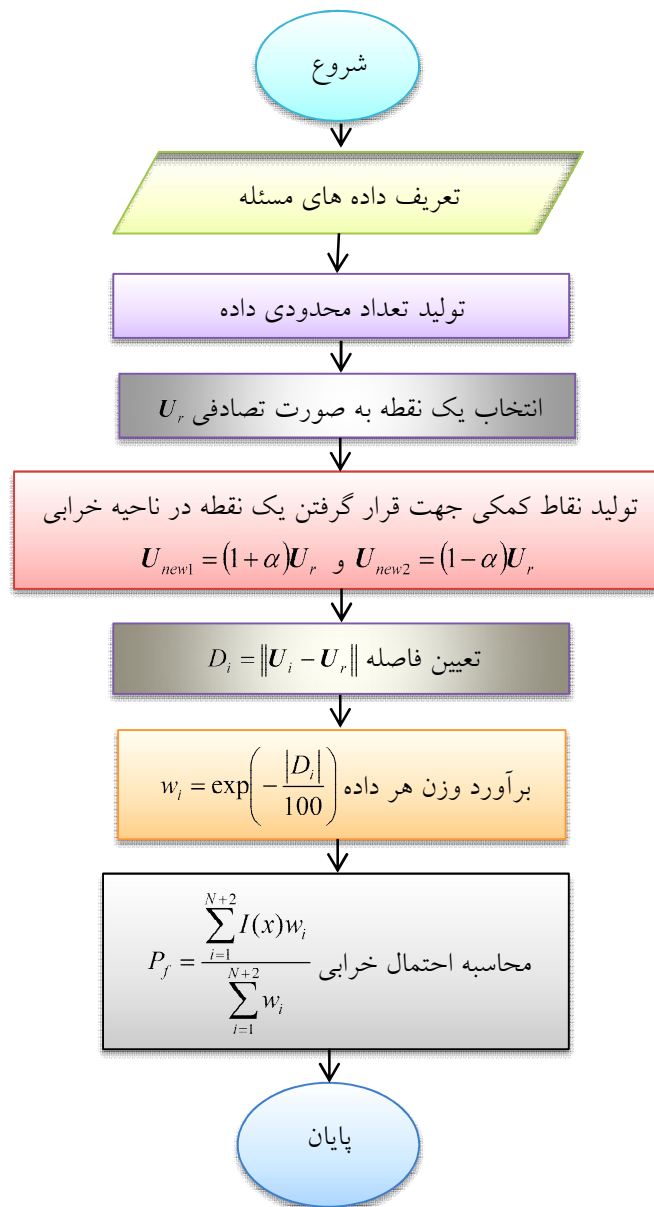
شروع

تعریف داده های مسئله

تولید تعداد محدودی داده

انتخاب یک نقطه به صورت تصادفی $\boldsymbol{U}_r$

تولید نقاط کمکی جهت قرار گرفتن یک نقطه در ناحیه خرابی
$\boldsymbol{U}_{new1} = (1+\alpha)\boldsymbol{U}_r$ و $\boldsymbol{U}_{new2} = (1-\alpha)\boldsymbol{U}_r$

تعیین فاصله $D_i = \left\|\boldsymbol{U}_i - \boldsymbol{U}_r\right\|$

برآورد وزن هر داده $w_i = \exp\left(-\frac{|D_i|}{100}\right)$

محاسبه احتمال خرابی $P_f = \frac{\sum_{i=1}^{N+2} I(x) w_i}{\sum_{i=1}^{N+2} w_i}$

پایان